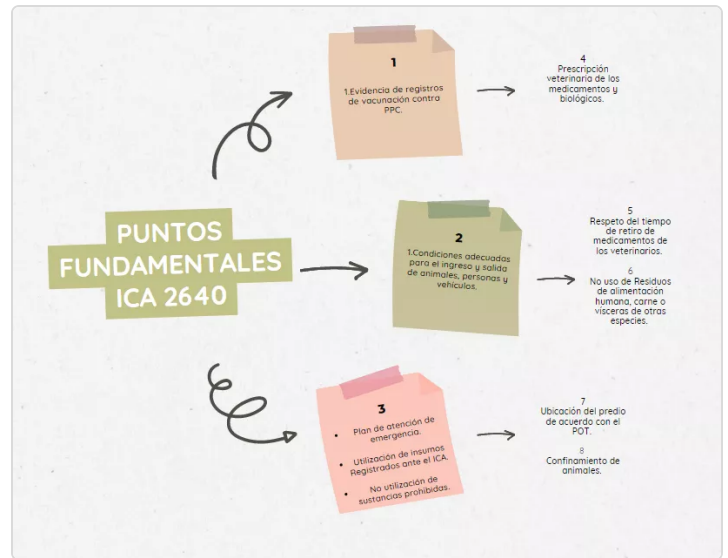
PUNTOS FUNDAMENTALES ICA 2640

1

1.Evidencia de registros de vacunación contra PPC.

4
Prescripción veterinaria de los medicamentos y biológicos.

2

1.Condiciones adecuadas para el ingreso y salida de animales, personas y vehículos.

5
Respeto del tiempo de retiro de medicamentos de los veterinarios.

6
No uso de Residuos de alimentación humana, carne o vísceras de otras especies.

3

- Plan de atención de emergencia.
- Utilización de insumos Registrados ante el ICA.
- No utilización de sustancias prohibidas.

7
Ubicación del predio de acuerdo con el POT.

8
Confinamiento de animales.